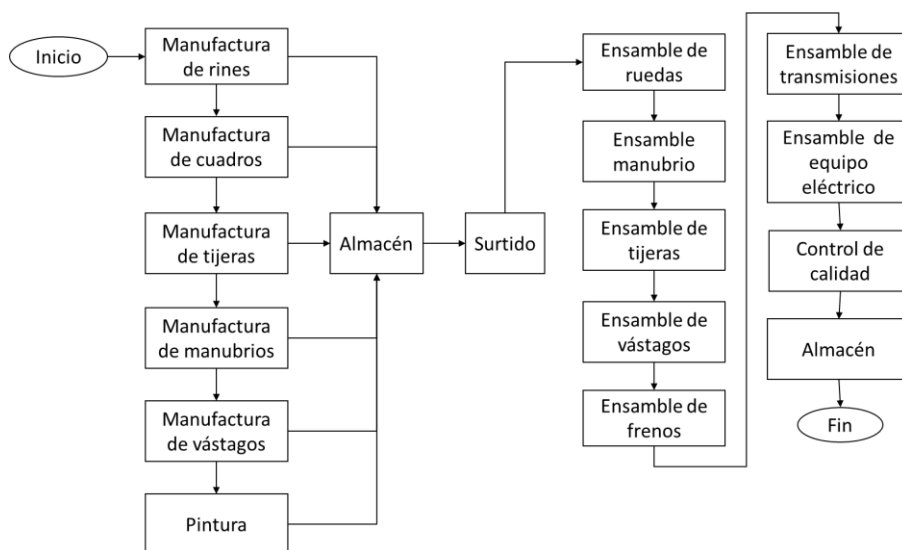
Inicio

Manufactura de rines

Manufactura de cuadros

Manufactura de tijeras

Manufactura de manubrios

Manufactura de vástagos

Pintura

Almacén

Surtido

Ensamble de ruedas

Ensamble manubrio

Ensamble de tijeras

Ensamble de vástagos

Ensamble de frenos

Ensamble de transmisiones

Ensamble de equipo eléctrico

Control de calidad

Almacén

Fin